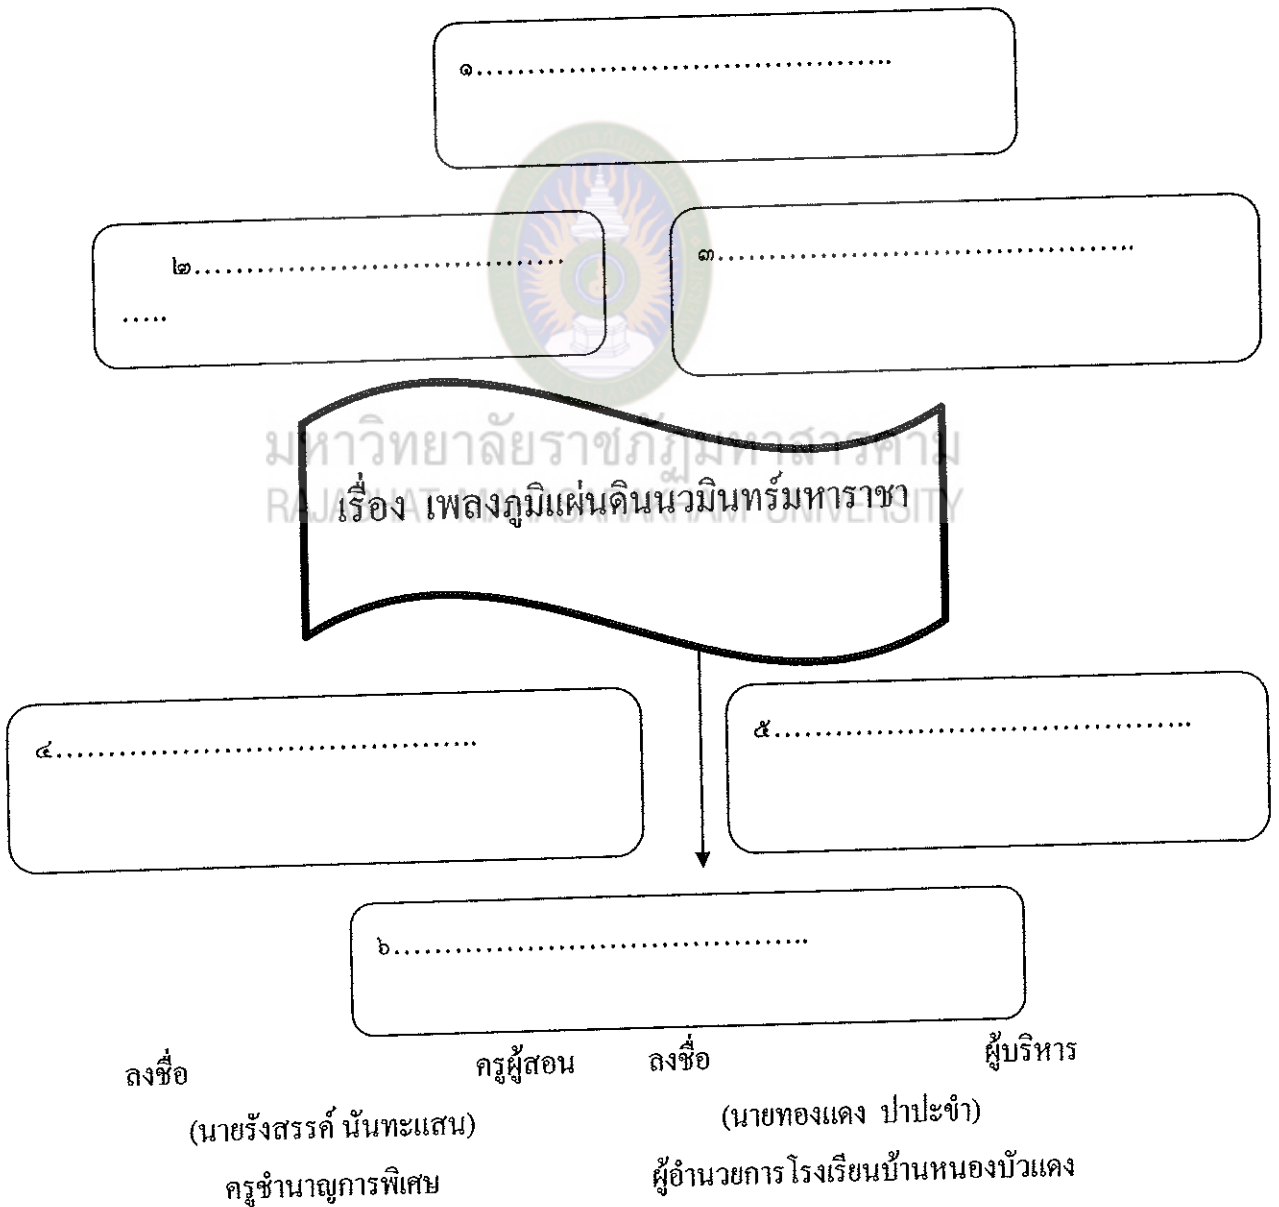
๑...............................................

๒.....................................
.....

๓..............................................

มหาวิทยาลัยราชภัฏมหาสารคาม
RAJABHAT MAHASARAKHAM UNIVERSITY

เรื่อง เพลงภูมิแผ่นดินนวมินทร์มหาราชา

๔.................................................

๕..........................................

๖...............................................

ลงชื่อ ครูผู้สอน
(นายรังสรรค์ นันทะแสน)
ครูชำนาญการพิเศษ

ลงชื่อ ผู้บริหาร
(นายทองแดง ปาปะขำ)
ผู้อำนวยการโรงเรียนบ้านหนองบัวแดง